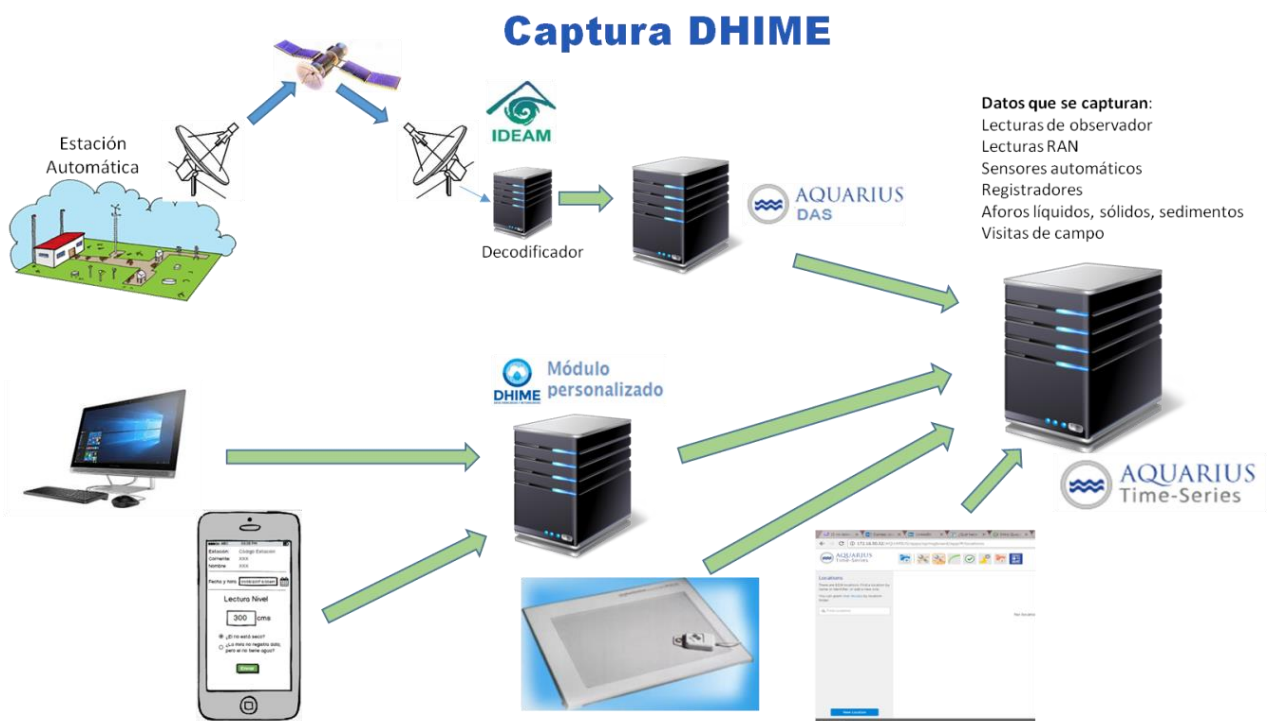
Captura DHIME

Estación Automática

IDEAM

Decodificador

AQUARIUS DAS

Datos que se capturan:
Lecturas de observador
Lecturas RAN
Sensores automáticos
Registradores
Aforos líquidos, sólidos, sedimentos
Visitas de campo

DHIME Módulo personalizado

AQUARIUS Time-Series

Estacion Código Estación
Corriente XXX
Nombre XXX

Fecha y hora

Lectura Nivel

300 cms

¿El río está seco?
¿La mira no registra dato, pero el río tiene agua?

Enviar

AQUARIUS Time-Series

Locations

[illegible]